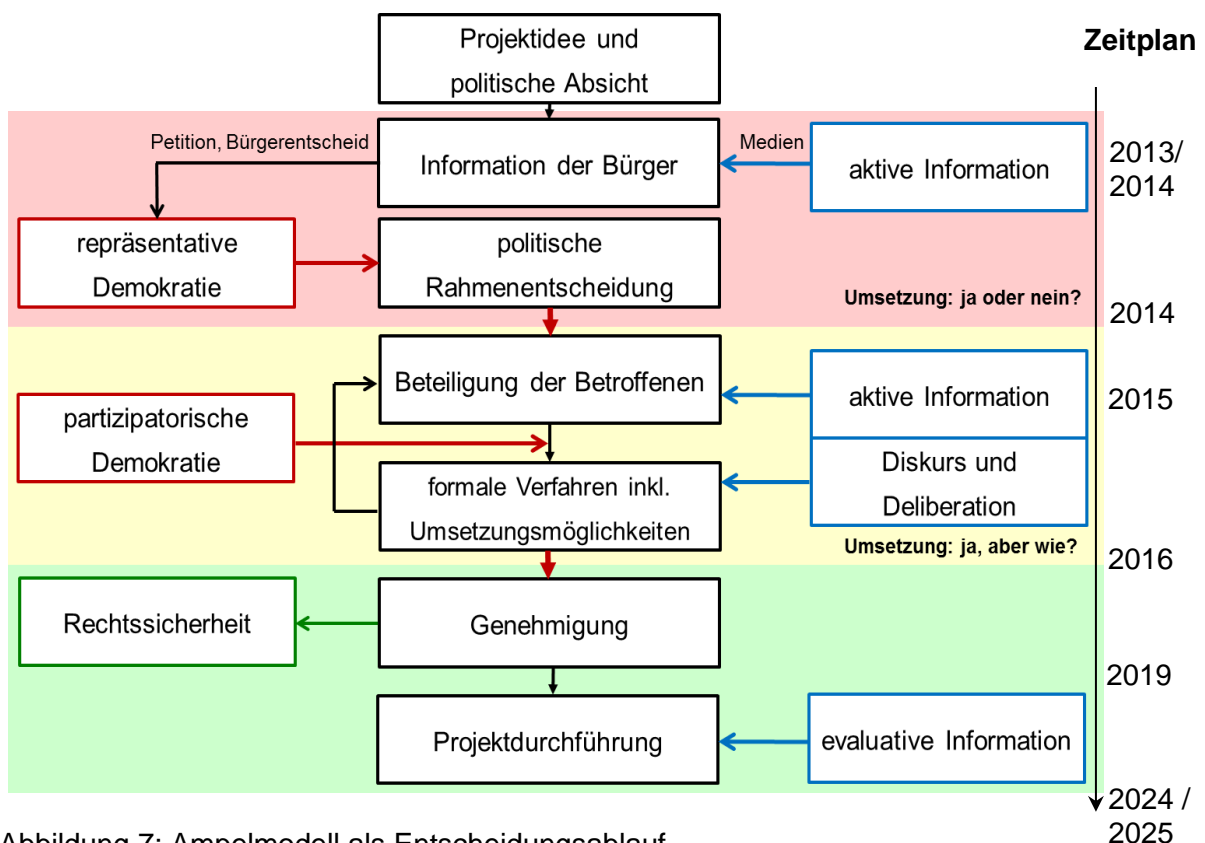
Projektidee und politische Absicht

Zeitplan

Petition, Bürgerentscheid

Information der Bürger

Medien

aktive Information

2013/ 2014

repräsentative Demokratie

politische Rahmenentscheidung

Umsetzung: ja oder nein?

2014

Beteiligung der Betroffenen

aktive Information

2015

partizipatorische Demokratie

formale Verfahren inkl. Umsetzungsmöglichkeiten

Diskurs und Deliberation

Umsetzung: ja, aber wie?

2016

Rechtssicherheit

Genehmigung

2019

Projektdurchführung

evaluative Information

2024 / 2025

Abbildung 7: Ampelmodell als Entscheidungsablauf